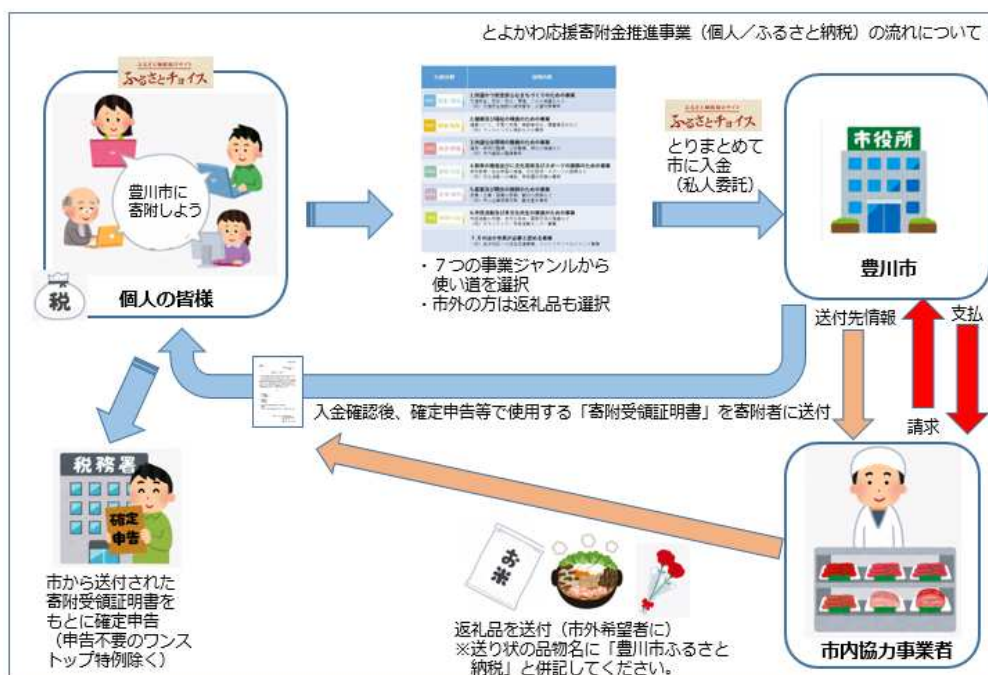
とよかわ応援寄附金推進事業（個人／ふるさと納税）の流れについて

ふるさとチョイス

豊川市に寄附しよう

税

個人の皆様

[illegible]

・７つの事業ジャンルから使い道を選択
・市外の方は返礼品も選択

ふるさとチョイス
とりまとめて市に入金（私人委託）

市役所

豊川市

送付先情報

支払

請求

入金確認後、確定申告等で使用する「寄附受領証明書」を寄附者に送付

税務署

確定申告

市から送付された寄附受領証明書をもとに確定申告（申告不要のワンストップ特例除く）

お米

返礼品を送付（市外希望者に）
※送り状の品物名に「豊川市ふるさと納税」と併記してください。

市内協力事業者